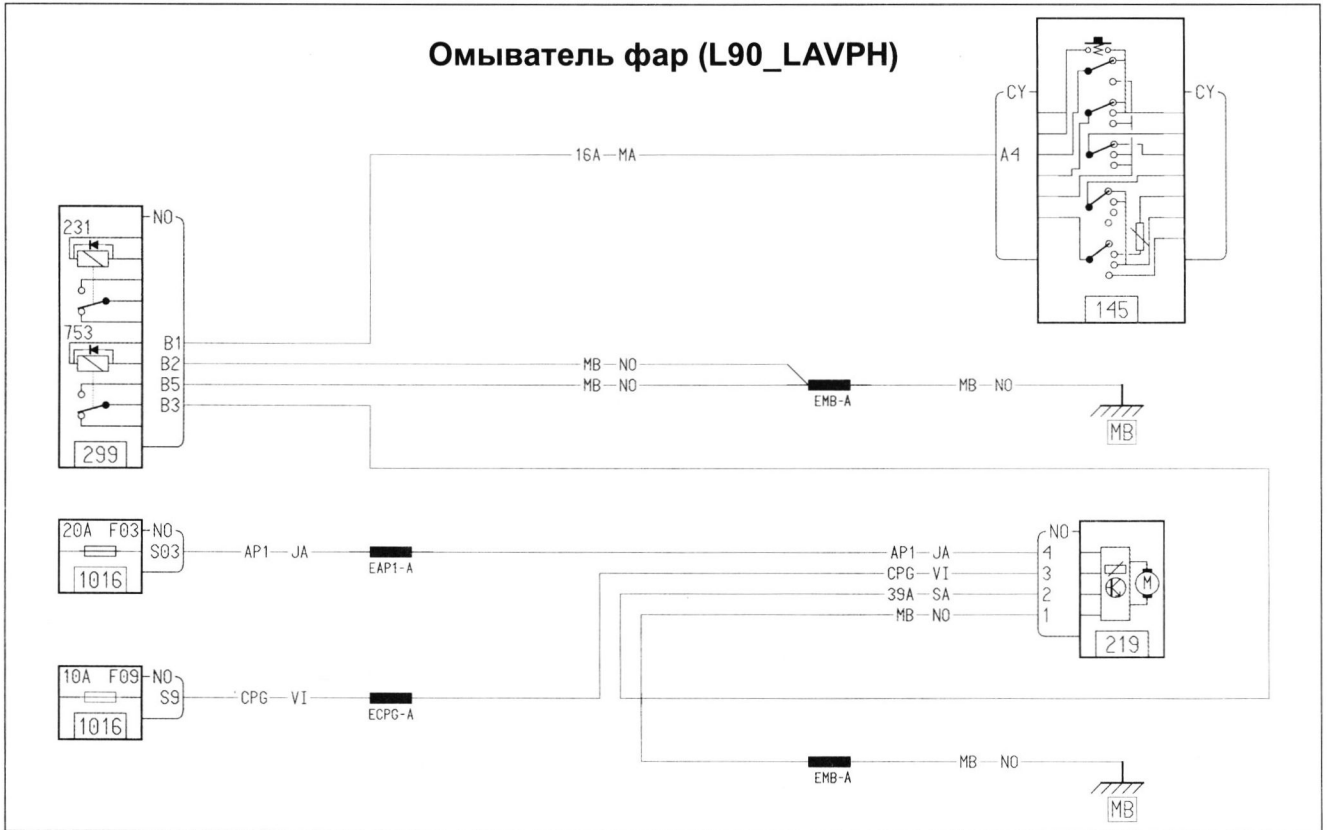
Омыватель фар (L90_LAVPH)

CY
CY
A4
145

16A — MA

NO
231
753
B1
B2
B5
B3
299

MB — NO
MB — NO
EMB-A
MB — NO
MB

20A F03
NO
S03
1016

AP1 — JA
EAP1-A

AP1 — JA
CPG — VI
39A — SA
MB — NO

NO
4
3
2
1
219

10A F09
NO
S9
1016

CPG — VI
ECPG-A

EMB-A
MB — NO
MB